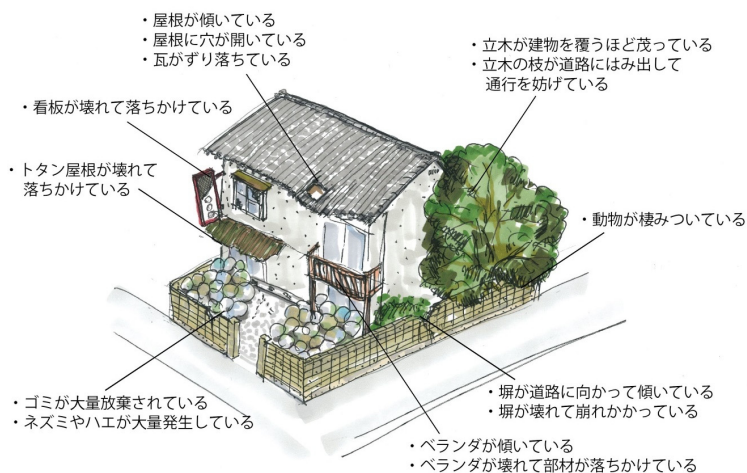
・屋根が傾いている
・屋根に穴が開いている
・瓦がずり落ちている

・立木が建物を覆うほど茂っている
・立木の枝が道路にはみ出して通行を妨げている

・看板が壊れて落ちかけている

・トタン屋根が壊れて落ちかけている

・動物が棲みついている

・ゴミが大量放棄されている
・ネズミやハエが大量発生している

・塀が道路に向かって傾いている
・塀が壊れて崩れかかっている

・ベランダが傾いている
・ベランダが壊れて部材が落ちかけている